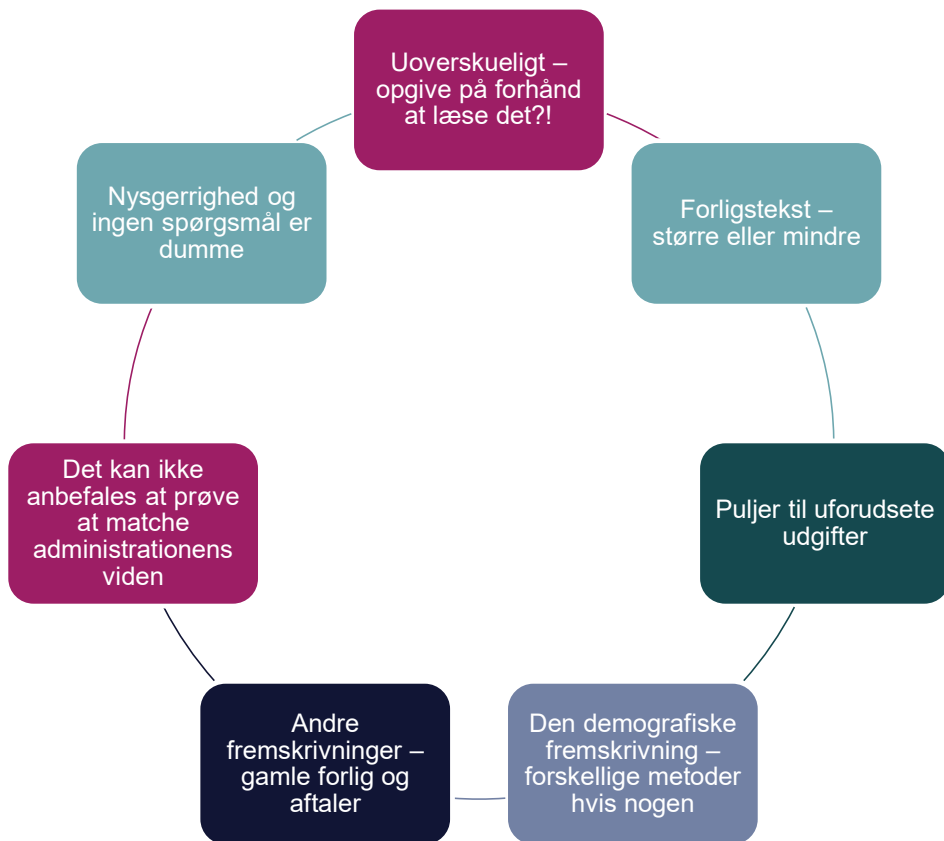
Uoverskueligt – opgive på forhånd at læse det?!

Forligstekst – større eller mindre

Puljer til uforudsete udgifter

Den demografiske fremskrivning – forskellige metoder hvis nogen

Andre fremskrivninger – gamle forlig og aftaler

Det kan ikke anbefales at prøve at matche administrationens viden

Nysgerrighed og ingen spørgsmål er dumme